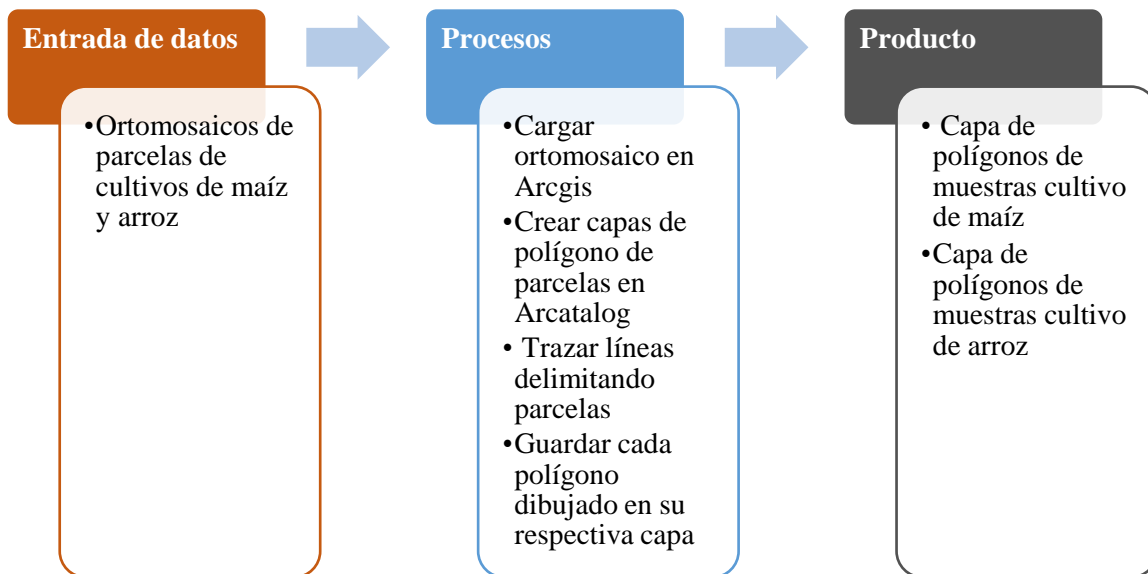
Entrada de datos

•Ortomosaicos de parcelas de cultivos de maíz y arroz

Procesos

•Cargar ortomosaico en Arcgis
•Crear capas de polígono de parcelas en Arcatalog
• Trazar líneas delimitando parcelas
•Guardar cada polígono dibujado en su respectiva capa

Producto

• Capa de polígonos de muestras cultivo de maíz
•Capa de polígonos de muestras cultivo de arroz